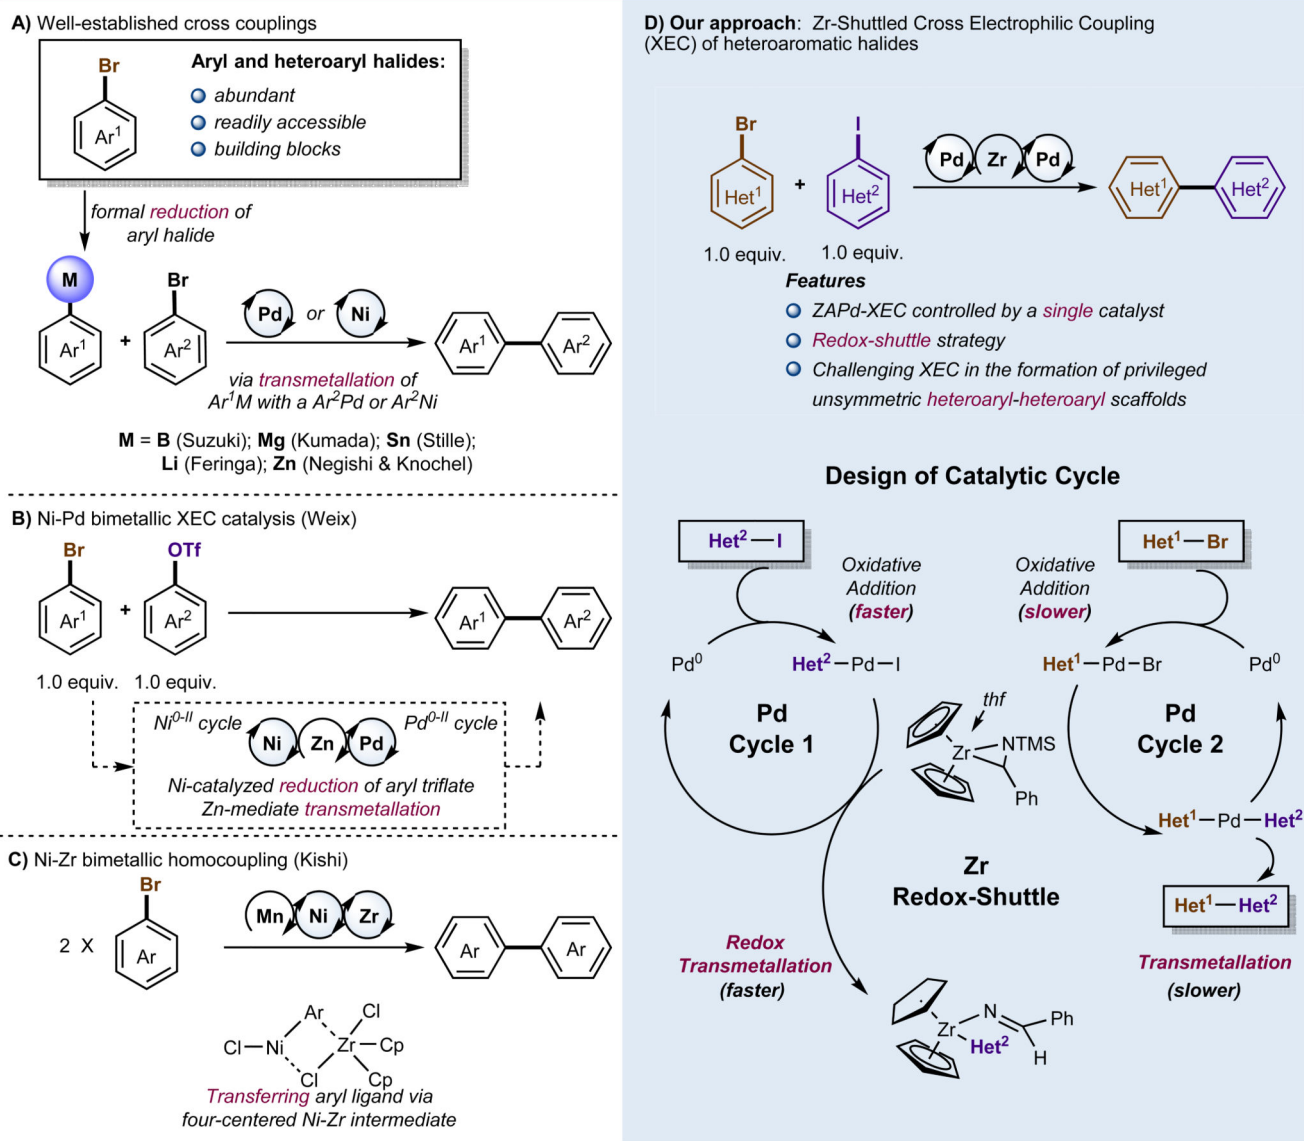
A) Well-established cross couplings

Br
Ar$^1$

Aryl and heteroaryl halides:
abundant
readily accessible
building blocks

formal reduction of aryl halide

M
Ar$^1$
+
Br
Ar$^2$
Pd or Ni
Ar$^1$ Ar$^2$
via transmetallation of $Ar^1M$ with a $Ar^2Pd$ or $Ar^2Ni$

M = B (Suzuki); Mg (Kumada); Sn (Stille); Li (Feringa); Zn (Negishi & Knochel)

B) Ni-Pd bimetallic XEC catalysis (Weix)

Br
Ar$^1$
+
OTf
Ar$^2$
Ar$^1$ Ar$^2$
1.0 equiv. 1.0 equiv.

$Ni^{0-II}$ cycle Ni Zn Pd $Pd^{0-II}$ cycle
Ni-catalyzed reduction of aryl triflate
Zn-mediate transmetallation

C) Ni-Zr bimetallic homocoupling (Kishi)

2 X
Br
Ar
Mn Ni Zr
Ar Ar

Ar Cl
Cl—Ni Zr—Cp
Cl Cp
Transferring aryl ligand via four-centered Ni-Zr intermediate

D) Our approach: Zr-Shuttled Cross Electrophilic Coupling (XEC) of heteroaromatic halides

Br
Het$^1$
+
I
Het$^2$
Pd Zr Pd
Het$^1$ Het$^2$
1.0 equiv. 1.0 equiv.

Features
ZAPd-XEC controlled by a single catalyst
Redox-shuttle strategy
Challenging XEC in the formation of privileged unsymmetric heteroaryl-heteroaryl scaffolds

Design of Catalytic Cycle

Het$^2$—I
Oxidative Addition (faster)
Pd$^0$
Het$^2$—Pd—I
Pd Cycle 1

Het$^1$—Br
Oxidative Addition (slower)
Het$^1$—Pd—Br
Pd$^0$
Pd Cycle 2

thf
Zr NTMS
Ph

Zr Redox-Shuttle

Het$^1$—Pd—Het$^2$
Het$^1$—Het$^2$

Redox Transmetallation (faster)

Transmetallation (slower)

Zr N Ph
Het$^2$ H